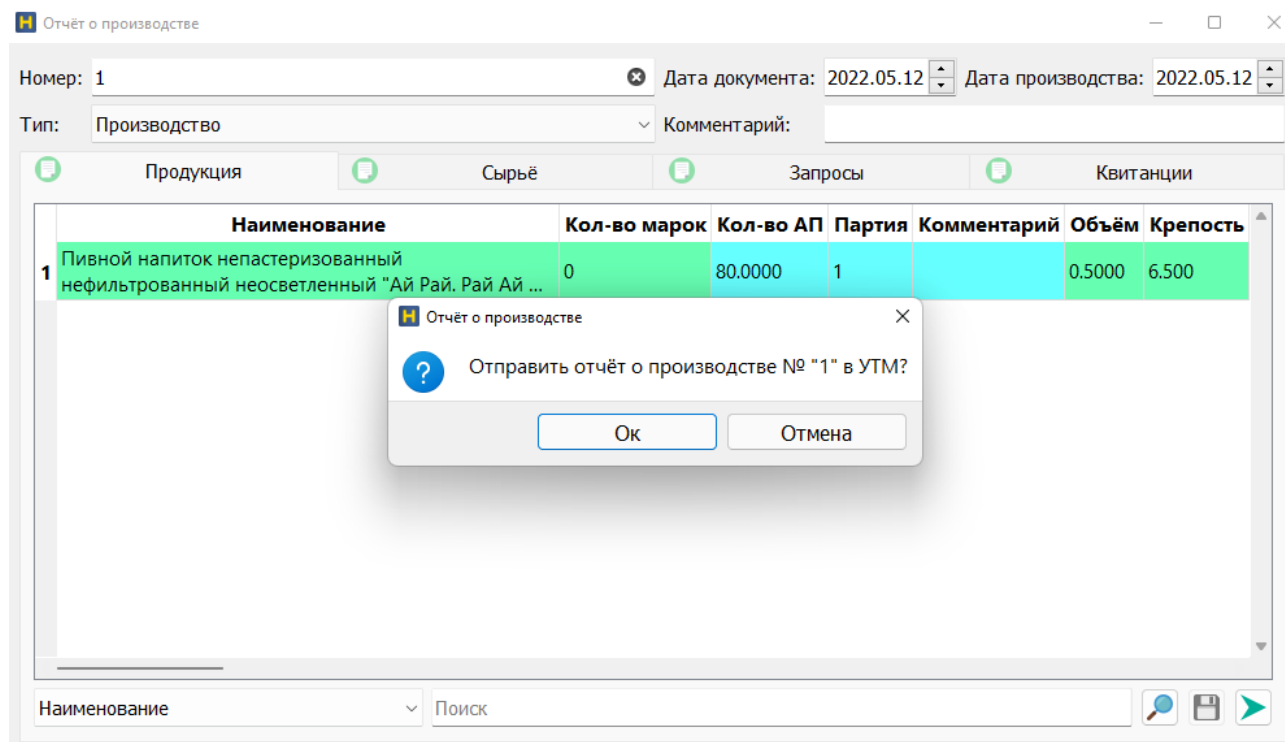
Отчёт о производстве

Номер: 1
Дата документа: 2022.05.12
Дата производства: 2022.05.12
Тип: Производство
Комментарий:

Продукция | Сырьё | Запросы | Квитанции

| | Наименование | Кол-во марок | Кол-во АП | Партия | Комментарий | Объём | Крепость |
|---|---|---|---|---|---|---|---|
| 1 | Пивной напиток непастеризованный нефильтрованный неосветленный "Ай Рай. Рай Ай ... | 0 | 80.0000 | 1 | | 0.5000 | 6.500 |

Отчёт о производстве

Отправить отчёт о производстве № "1" в УТМ?

Ок
Отмена

Наименование
Поиск